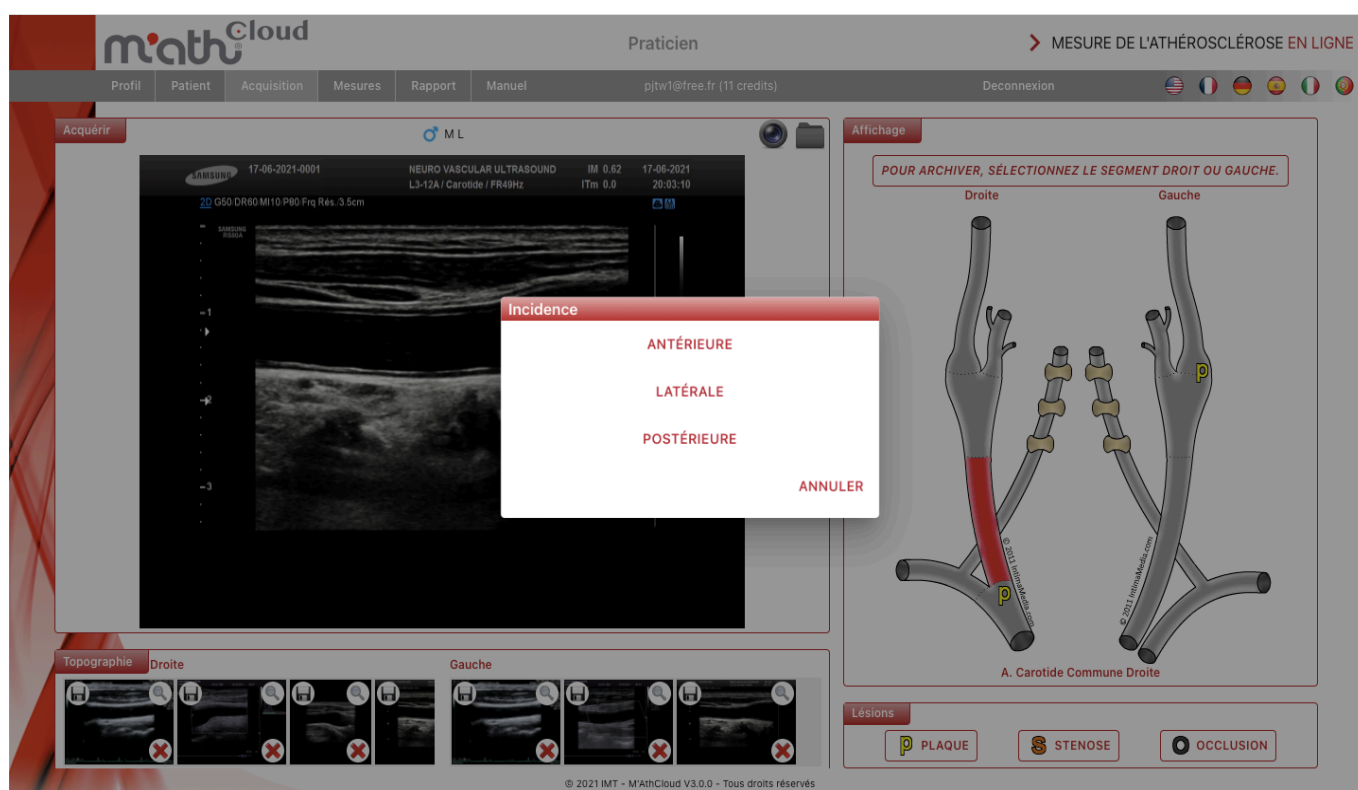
m'athCloud

Praticien

> MESURE DE L'ATHÉROSCLÉROSE EN LIGNE

Profil | Patient | Acquisition | Mesures | Rapport | Manuel

pjtw1@free.fr (11 credits)

Deconnexion

Acquérir

♂ M L

SAMSUNG 17-06-2021-0001 NEURO VASCULAR ULTRASOUND IM 0.62 17-06-2021
L3-12A / Carotide / FR49Hz ITm 0.0 20:03:10
2D G50/DR60/MI10/P80/Frq Rés./3.5cm

-1
-2
-3

Incidence

ANTÉRIEURE

LATÉRALE

POSTÉRIEURE

ANNULER

Affichage

POUR ARCHIVER, SÉLECTIONNEZ LE SEGMENT DROIT OU GAUCHE.

Droite

Gauche

P

P

© 2011 IntimaMedia.com

© 2011 IntimaMedia.com

A. Carotide Commune Droite

Lésions

P PLAQUE

S STENOSE

O OCCLUSION

Topographie

Droite

Gauche

© 2021 IMT - M'AthCloud V3.0.0 - Tous droits réservés